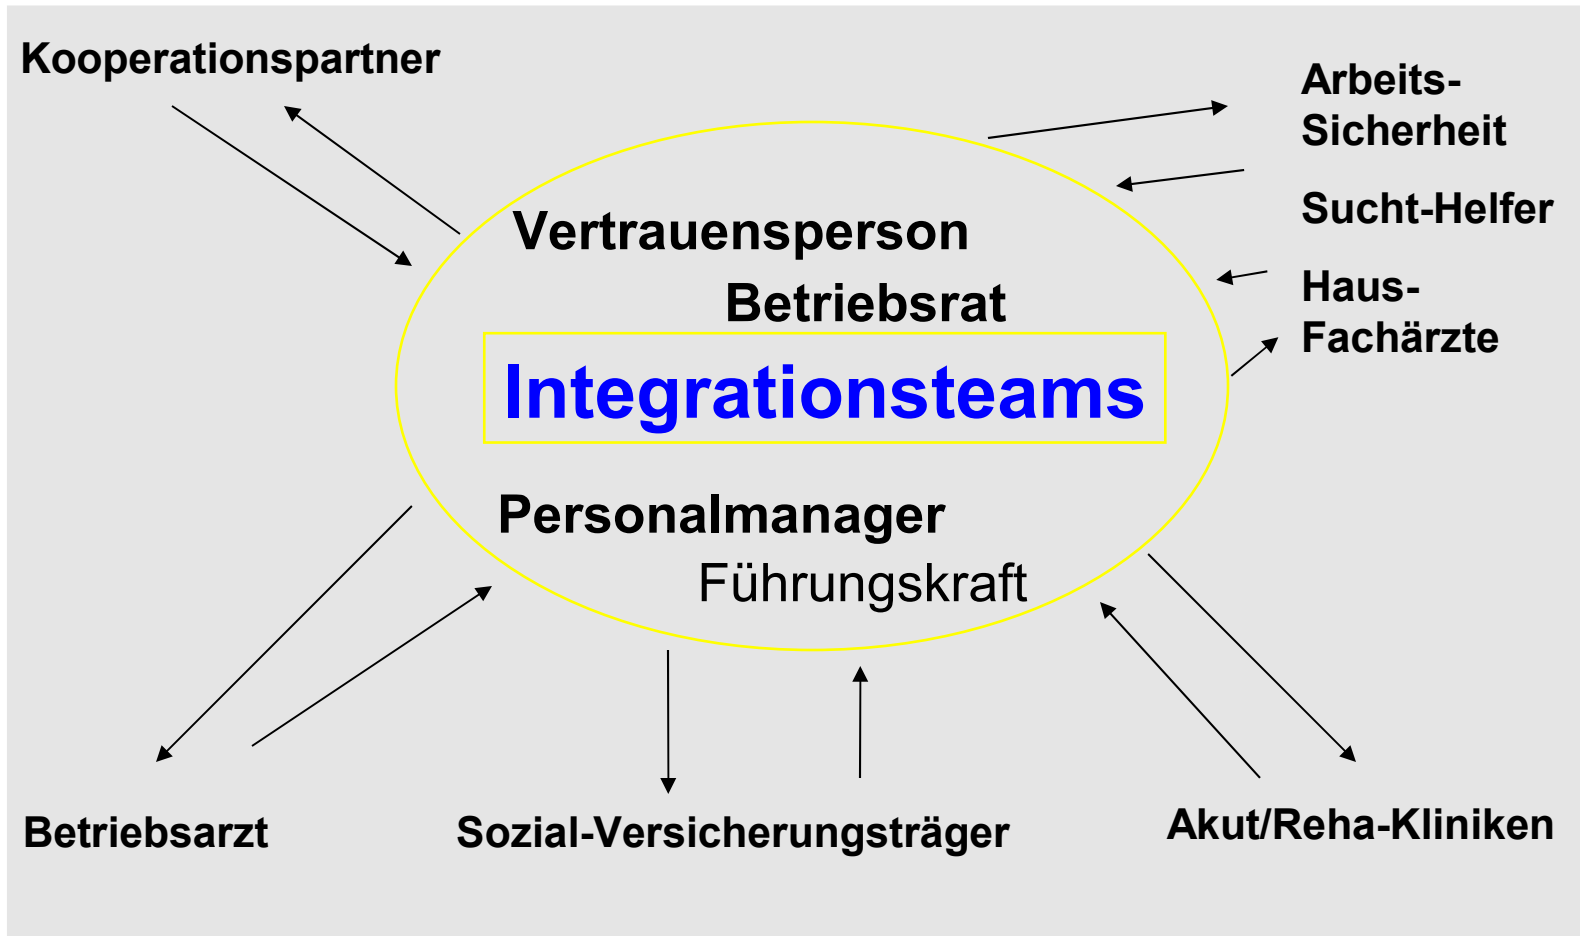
Kooperationspartner

Arbeits-Sicherheit

Sucht-Helfer

Haus-Fachärzte

Vertrauensperson

Betriebsrat

Integrationsteams

Personalmanager

Führungskraft

Betriebsarzt

Sozial-Versicherungsträger

Akut/Reha-Kliniken